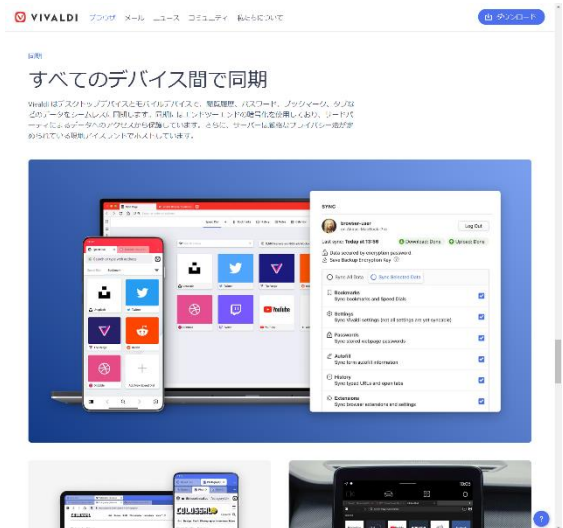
VIVALDI ブラウザ メール ニュース コミュニティ 私たちについて

ダウンロード

同期

すべてのデバイス間で同期

Vivaldi はデスクトップデバイスとモバイルデバイスで、閲覧履歴、パスワード、ブックマーク、タブなどのデータをシームレスに同期します。同期にはエンドツーエンドの暗号化を使用しており、サードパーティによるデータへのアクセスから保護しています。さらに、サーバーは厳格なプライバシー法が施行されている国(アイスランド)でホストしています。

SYNC

browser-user

Log Out

Last sync: Today at 13:55

Download Data

Upload Data

Data secured by encryption password

Save Backup Encryption Key

Sync All Data

Sync Selected Data

Bookmarks
Sync bookmarks and Speed Dials

Settings
Sync Vivaldi settings (not all settings are yet synced)

Passwords
Sync stored webpage passwords

Autofill
Sync form autofill information

History
Sync typed URLs and open tabs

Extensions
Sync browser extensions and settings

Twitter

YouTube

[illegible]